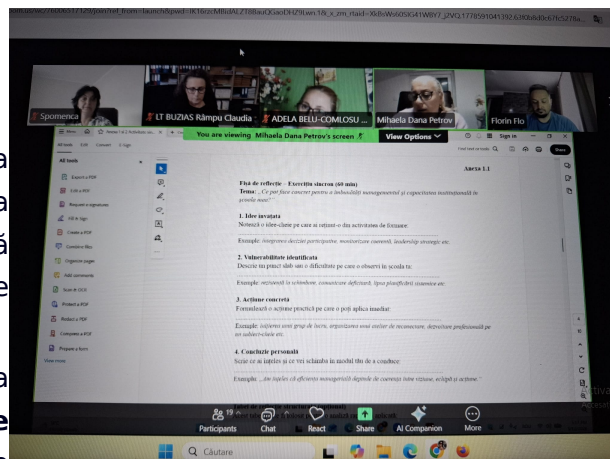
Spomenca

LT BUZIAS Rampu Claudia

ADELA BELU-COMLOSU

Mihaela Dana Petrov

Florin Flo

You are viewing Mihaela Dana Petrov's screen

View Options

All tools

Export a PDF

Edit a PDF

Request e-signatures

Fill & Sign

Create a PDF

Combine files

Organize pages

Add comments

Scan & OCR

Protect a PDF

Redact a PDF

Compress a PDF

Prepare a form

View more

Anexa 1.1

Fișă de reflecție – Exercițiu sincron (60 min)

Tema: „Ce pot face concret pentru a îmbunătăți managementul și capacitatea instituțională în școala mea?"

1. Idee învățată

Notează o idee-cheie pe care ai reținut-o din activitatea de formare:

Exemplu: integrarea deciziei participative, monitorizare constantă, leadership strategic etc.

2. Vulnerabilitate identificată

Descrie un punct slab sau o dificultate pe care o observi în școala ta:

Exemplu: rezistență la schimbare, comunicare deficitară, lipsa planificării sistemice etc.

3. Acțiune concretă

Formulează o acțiune practică pe care o poți aplica imediat:

Exemplu: înființez un grup de lucru, organizarea unei ședințe de reconectare, dezvoltare profesională pe un subiect-cheie etc.

4. Concluzie personală

Scrie ce ai înțeles și ce vei schimba în modul tău de a conduce:

Exemplu: „Am înțeles că eficiența managerială depinde de coerența între viziune, acțiune și acțiune."

Participants

Chat

React

Share

AI Companion

More

Căutare